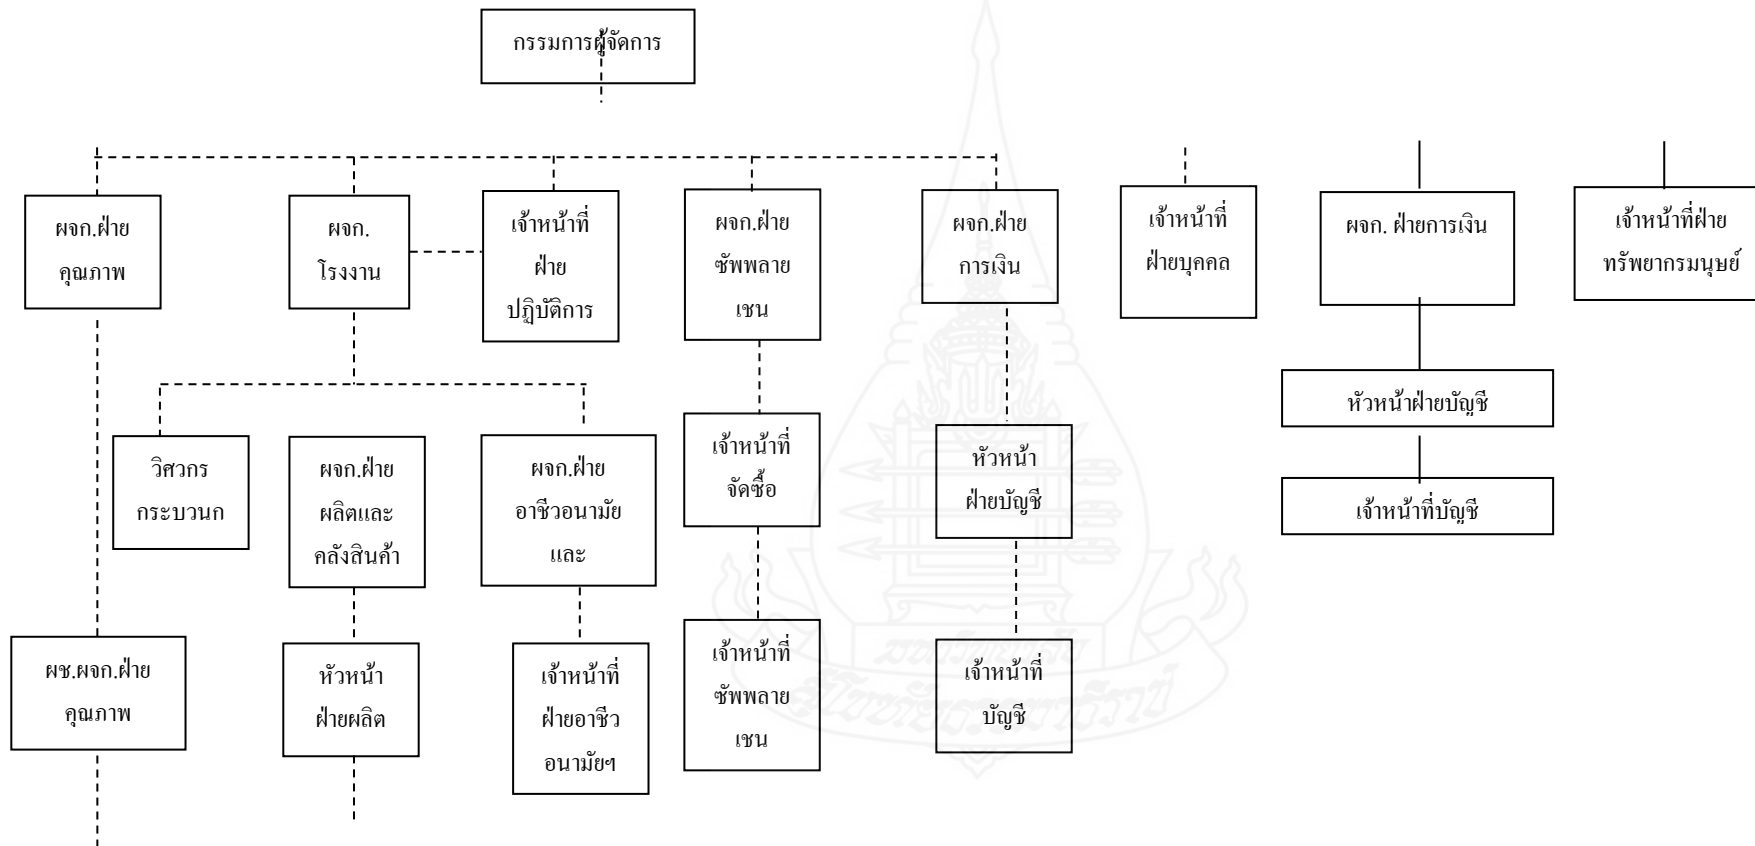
กรรมการผู้จัดการ

ผจก.ฝ่าย คุณภาพ

ผจก. โรงงาน

เจ้าหน้าที่ ฝ่าย ปฏิบัติการ

ผจก.ฝ่าย ซัพพลาย เชน

ผจก.ฝ่าย การเงิน

เจ้าหน้าที่ ฝ่ายบุคคล

ผจก. ฝ่ายการเงิน

เจ้าหน้าที่ฝ่าย ทรัพยากรมนุษย์

วิศวกร กระบวนก

ผจก.ฝ่าย ผลิตและ คลังสินค้า

ผจก.ฝ่าย อาชีวอนามัย และ

เจ้าหน้าที่ จัดซื้อ

หัวหน้า ฝ่ายบัญชี

หัวหน้าฝ่ายบัญชี

เจ้าหน้าที่บัญชี

ผช.ผจก.ฝ่าย คุณภาพ

หัวหน้า ฝ่ายผลิต

เจ้าหน้าที่ ฝ่ายอาชีว อนามัยฯ

เจ้าหน้าที่ ซัพพลาย เชน

เจ้าหน้าที่ บัญชี